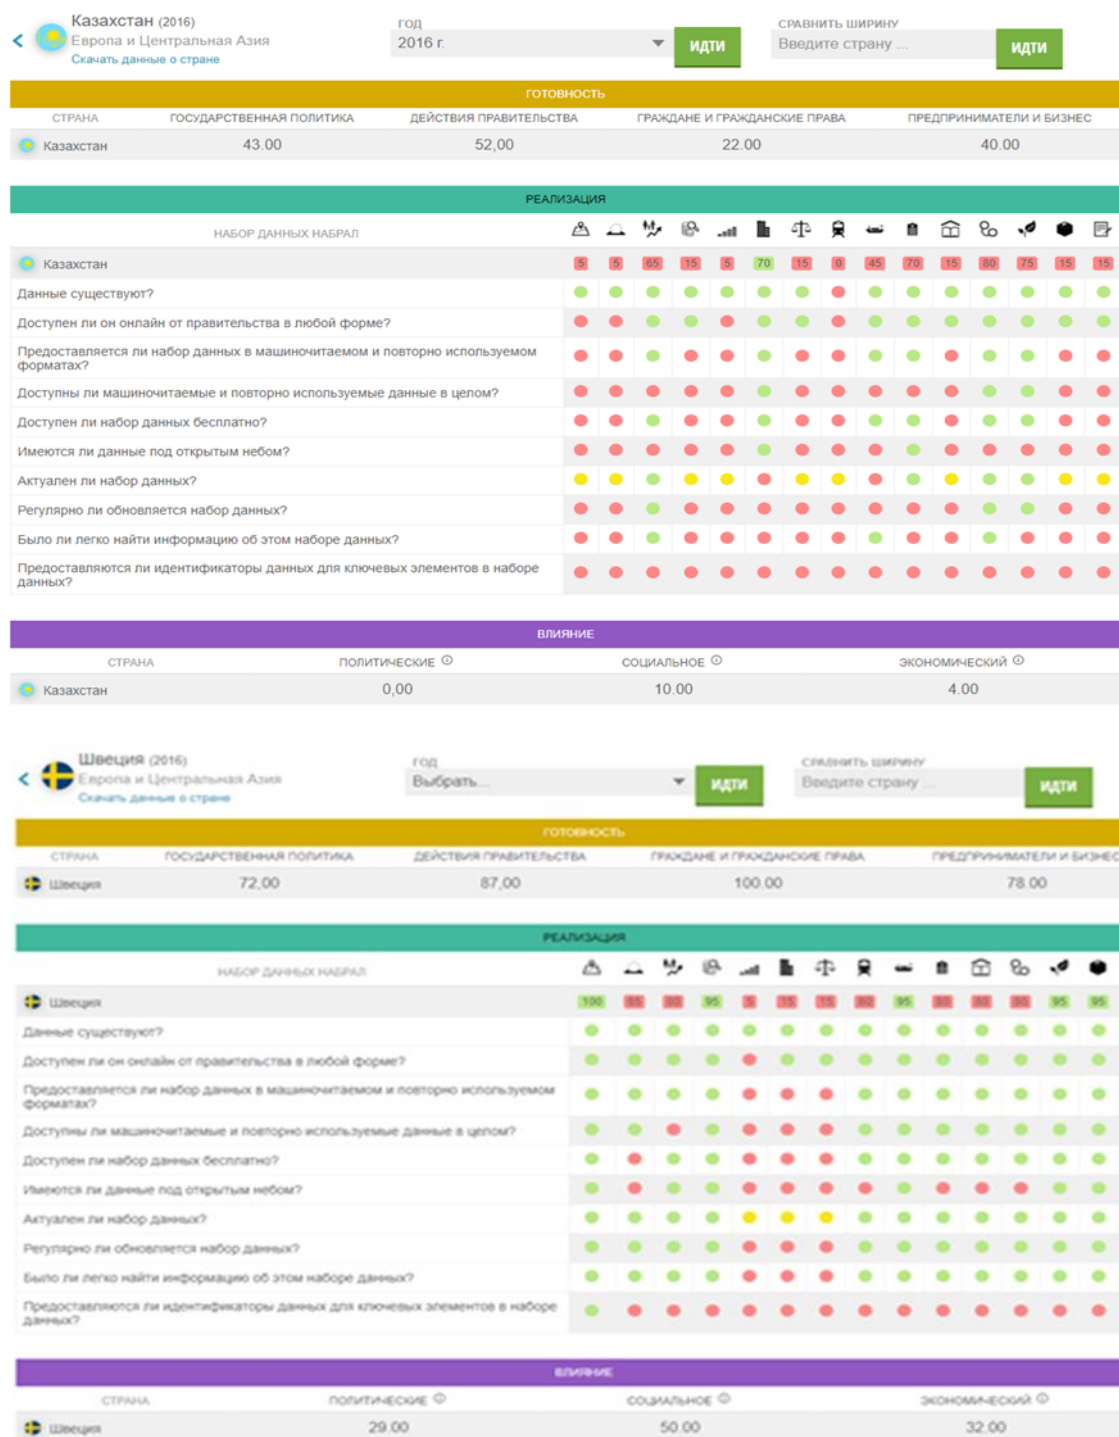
Казахстан (2016)
Европа и Центральная Азия
Скачать данные о стране

ГОД
2016 г.
ИДТИ

СРАВНИТЬ ШИРИНУ
Введите страну ...
ИДТИ

ГОТОВНОСТЬ

| СТРАНА | ГОСУДАРСТВЕННАЯ ПОЛИТИКА | ДЕЙСТВИЯ ПРАВИТЕЛЬСТВА | ГРАЖДАНЕ И ГРАЖДАНСКИЕ ПРАВА | ПРЕДПРИНИМАТЕЛИ И БИЗНЕС |
|---|---|---|---|---|
| Казахстан | 43.00 | 52,00 | 22.00 | 40.00 |

РЕАЛИЗАЦИЯ

НАБОР ДАННЫХ НАБРАЛ

Казахстан 5 5 65 15 5 70 15 0 45 70 15 80 75 15 15

Данные существуют?
Доступен ли он онлайн от правительства в любой форме?
Предоставляется ли набор данных в машиночитаемом и повторно используемом форматах?
Доступны ли машиночитаемые и повторно используемые данные в целом?
Доступен ли набор данных бесплатно?
Имеются ли данные под открытым небом?
Актуален ли набор данных?
Регулярно ли обновляется набор данных?
Было ли легко найти информацию об этом наборе данных?
Предоставляются ли идентификаторы данных для ключевых элементов в наборе данных?

ВЛИЯНИЕ

| СТРАНА | ПОЛИТИЧЕСКИЕ | СОЦИАЛЬНОЕ | ЭКОНОМИЧЕСКИЙ |
|---|---|---|---|
| Казахстан | 0,00 | 10.00 | 4.00 |

Швеция (2016)
Европа и Центральная Азия
Скачать данные о стране

ГОД
Выбрать...
ИДТИ

СРАВНИТЬ ШИРИНУ
Введите страну ...
ИДТИ

ГОТОВНОСТЬ

| СТРАНА | ГОСУДАРСТВЕННАЯ ПОЛИТИКА | ДЕЙСТВИЯ ПРАВИТЕЛЬСТВА | ГРАЖДАНЕ И ГРАЖДАНСКИЕ ПРАВА | ПРЕДПРИНИМАТЕЛИ И БИЗНЕС |
|---|---|---|---|---|
| Швеция | 72,00 | 87,00 | 100.00 | 78.00 |

РЕАЛИЗАЦИЯ

НАБОР ДАННЫХ НАБРАЛ

Швеция 100 65 80 95 5 15 15 80 95 80 80 80 95 95

Данные существуют?
Доступен ли он онлайн от правительства в любой форме?
Предоставляется ли набор данных в машиночитаемом и повторно используемом форматах?
Доступны ли машиночитаемые и повторно используемые данные в целом?
Доступен ли набор данных бесплатно?
Имеются ли данные под открытым небом?
Актуален ли набор данных?
Регулярно ли обновляется набор данных?
Было ли легко найти информацию об этом наборе данных?
Предоставляются ли идентификаторы данных для ключевых элементов в наборе данных?

ВЛИЯНИЕ

| СТРАНА | ПОЛИТИЧЕСКИЕ | СОЦИАЛЬНОЕ | ЭКОНОМИЧЕСКИЙ |
|---|---|---|---|
| Швеция | 29.00 | 50.00 | 32.00 |